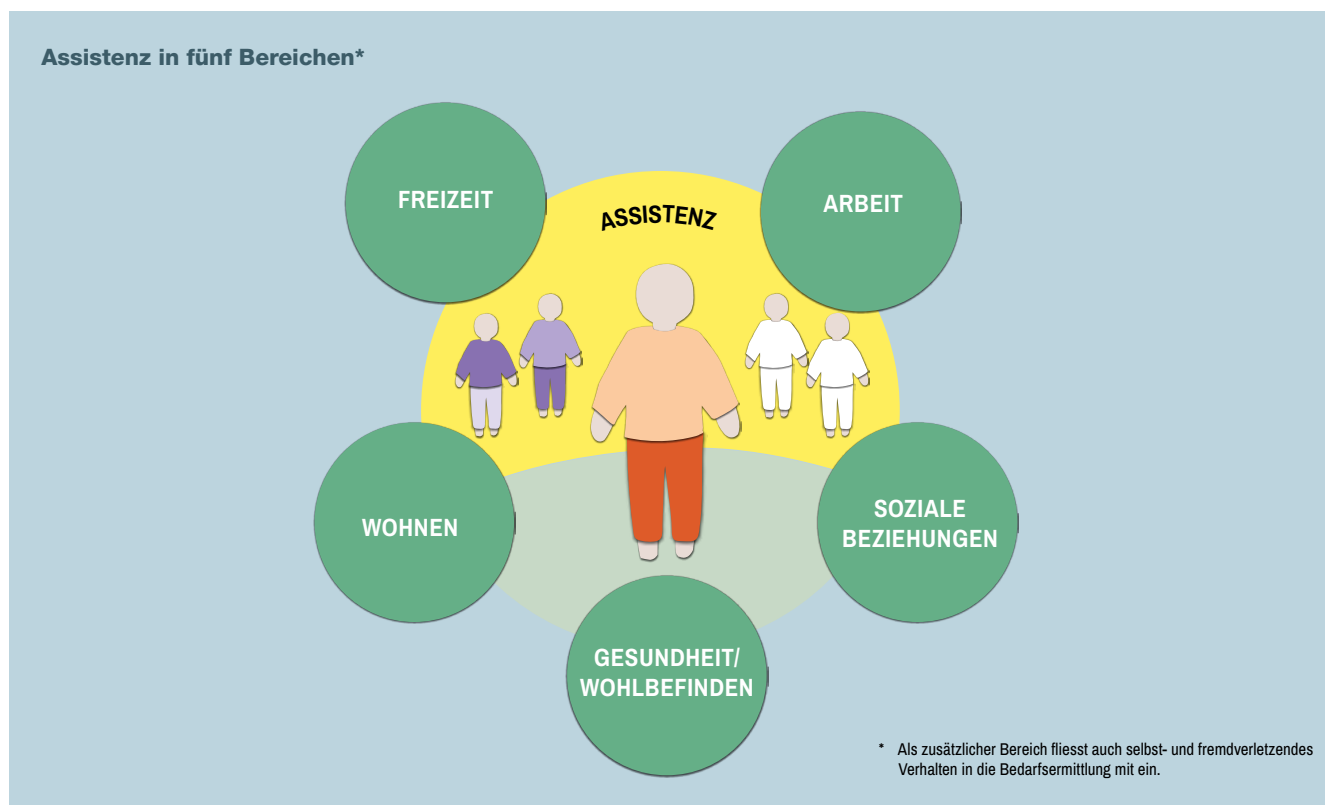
Assistenz in fünf Bereichen*

FREIZEIT

ASSISTENZ

ARBEIT

WOHNEN

SOZIALE BEZIEHUNGEN

GESUNDHEIT/ WOHLBEFINDEN

* Als zusätzlicher Bereich fliesst auch selbst- und fremdverletzendes Verhalten in die Bedarfsermittlung mit ein.